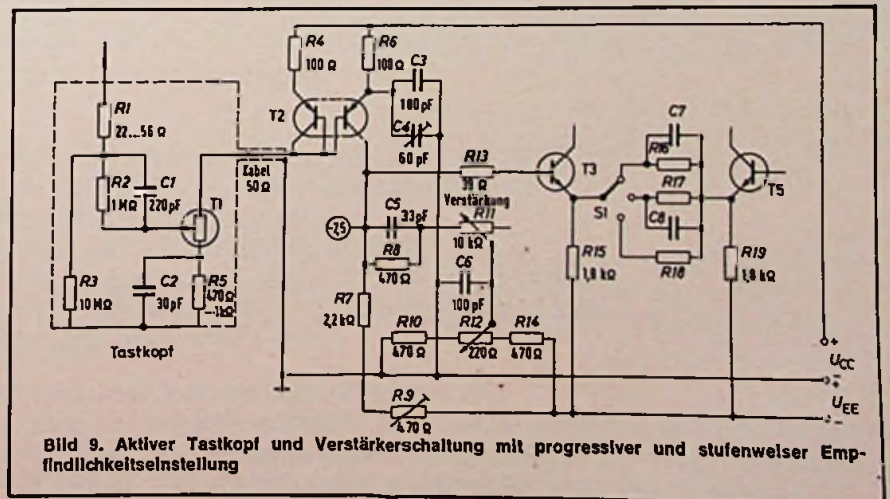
R1
22...56 Ω
R2
1 MΩ
C1
220 pF
T1
R3
10 MΩ
C2
30 pF
R5
470 Ω
...1 kΩ
Tastkopf
R4
100 Ω
R6
100 Ω
C3
100 pF
C4
60 pF
T2
Kabel
50 Ω
R13
39 Ω
Verstärkung
R11
10 kΩ
C5
33 pF
-25
R8
470 Ω
C6
100 pF
R7
2,2 kΩ
R10
470 Ω
R12
220 Ω
R14
470 Ω
R9
470 Ω
T3
R15
1,8 kΩ
S1
C7
R16
R17
C8
R18
T5
R19
1,8 kΩ
+
$U_{CC}$
$U_{EE}$

Bild 9. Aktiver Tastkopf und Verstärkerschaltung mit progressiver und stufenweiser Empfindlichkeitseinstellung